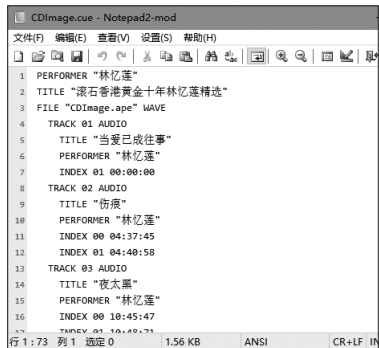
CDImage.cue - Notepad2-mod

文件(F) 编辑(E) 查看(V) 设置(S) 帮助(H)

1 PERFORMER "林忆莲"
2 TITLE "滚石香港黄金十年林忆莲精选"
3 FILE "CDImage.ape" WAVE
4 TRACK 01 AUDIO
5 TITLE "当爱已成往事"
6 PERFORMER "林忆莲"
7 INDEX 01 00:00:00
8 TRACK 02 AUDIO
9 TITLE "伤痕"
10 PERFORMER "林忆莲"
11 INDEX 00 04:37:45
12 INDEX 01 04:40:58
13 TRACK 03 AUDIO
14 TITLE "夜太黑"
15 PERFORMER "林忆莲"
16 INDEX 00 10:45:47
17 INDEX 01 10:48:71

行 1 : 73 列 1 选定 0 1.56 KB ANSI CR+LF IN